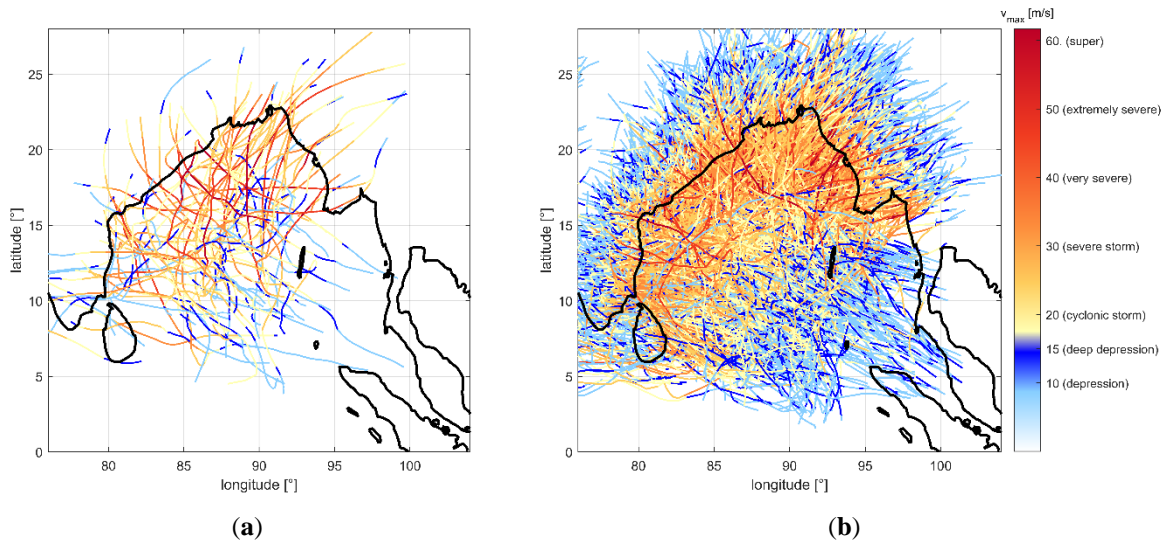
25
20
15
10
5
0
latitude [°]
80
85
90
95
100
longitude [°]
(a)

25
20
15
10
5
0
latitude [°]
80
85
90
95
100
longitude [°]
(b)

$v_{max}$ [m/s]
60. (super)
50 (extremely severe)
40 (very severe)
30 (severe storm)
20 (cyclonic storm)
15 (deep depression)
10 (depression)